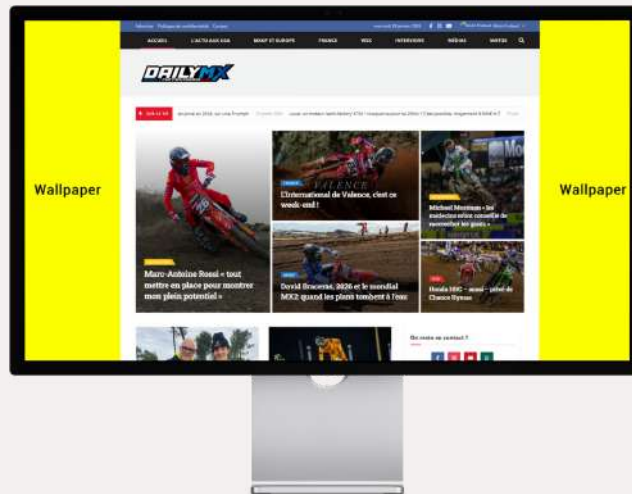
Wallpaper

Wallpaper

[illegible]

ACCUEIL L'ACTU AUX USA MXGP ET EUROPE FRANCE VIDS INTERVIEWS MÉDIAS MATOS

DAILYMX

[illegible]

Marc-Antoine Rossi « tout mettre en place pour montrer mon plein potentiel »

L'International de Valence, c'est ce week-end !

David Braceras, 2026 et le mondial MX2 quand les plans tombent à l'eau

Michael Mosiman « les médecins m'ont conseillé de raccrocher les gants »

Honda HRC – aussi – privé de Chance Hymas

On reste en contact ?